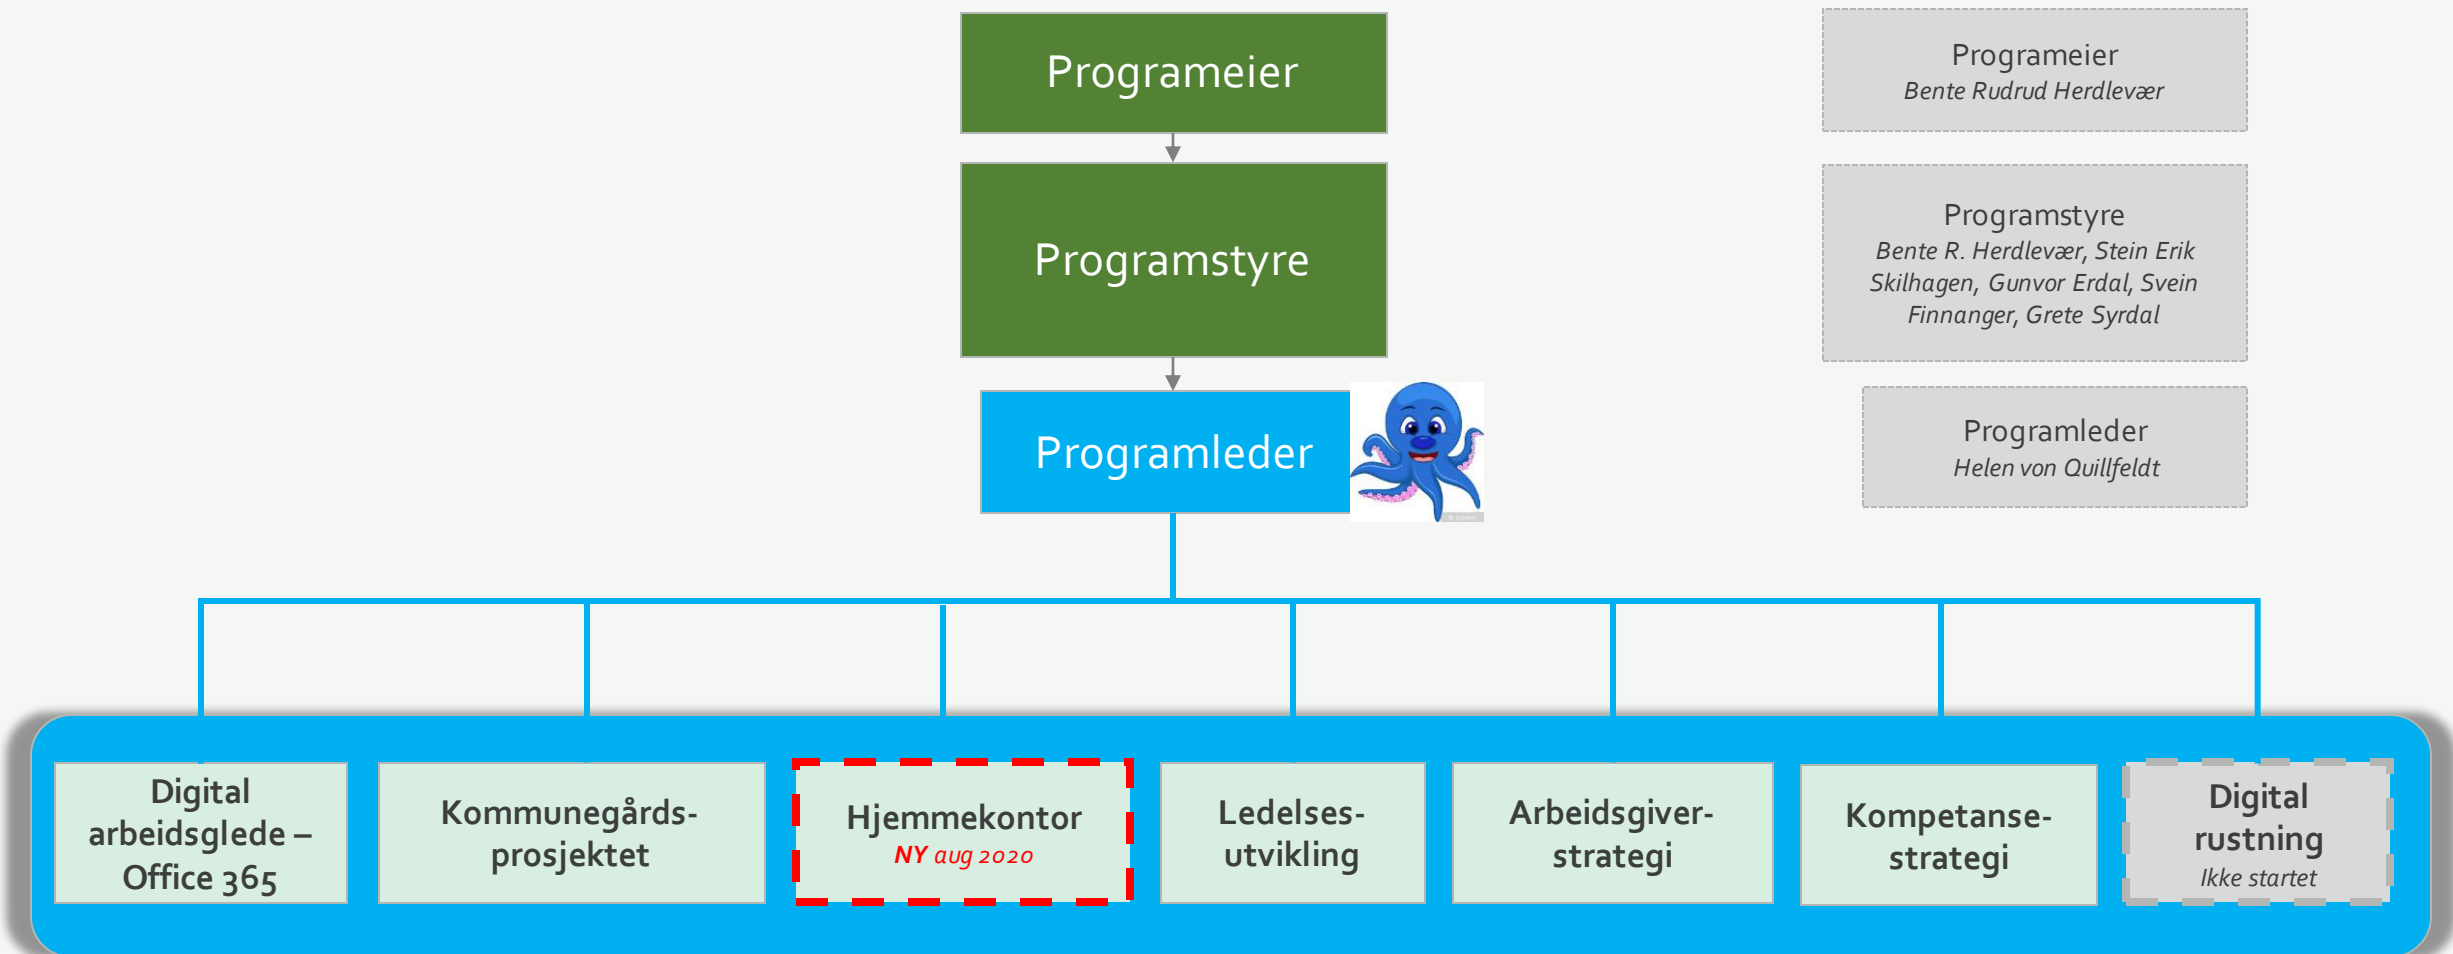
Programeier

Programstyre

Programleder

Programeier
Bente Rudrud Herdlevær

Programstyre
Bente R. Herdlevær, Stein Erik Skilhagen, Gunvor Erdal, Svein Finnanger, Grete Syrdal

Programleder
Helen von Quillfeldt

Digital arbeidsglede – Office 365

Kommunegårdsprosjektet

Hjemmekontor
NY aug 2020

Ledelsesutvikling

Arbeidsgiverstrategi

Kompetansestrategi

Digital rustning
Ikke startet